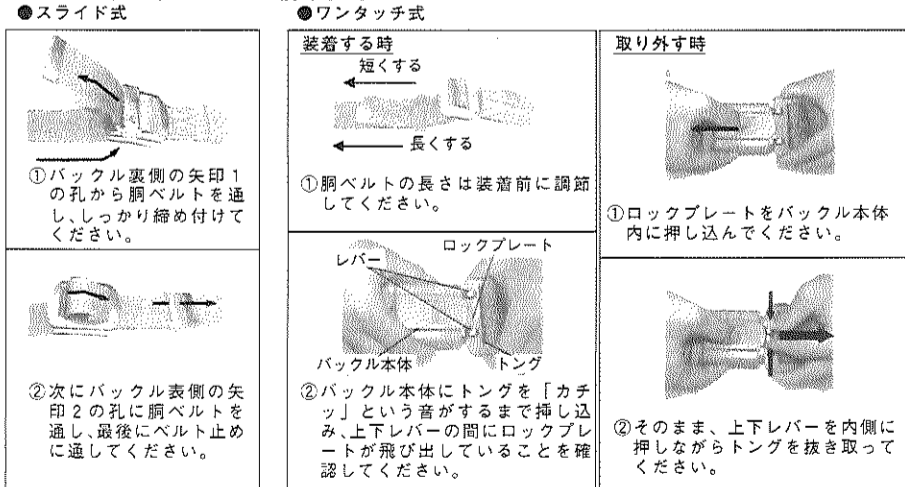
●スライド式

①バックル裏側の矢印1の孔から胴ベルトを通し、しっかり締め付けてください。

②次にバックル表側の矢印2の孔に胴ベルトを通し、最後にベルト止めに通してください。

●ワンタッチ式

装着する時

短くする

長くする

①胴ベルトの長さは装着前に調節してください。

ロックプレート

レバー

バックル本体

トング

②バックル本体にトングを「カチッ」という音がするまで挿し込み、上下レバーの間にロックプレートが飛び出していることを確認してください。

取り外す時

①ロックプレートをバックル本体内に押し込んでください。

②そのまま、上下レバーを内側に押しながらトングを抜き取ってください。